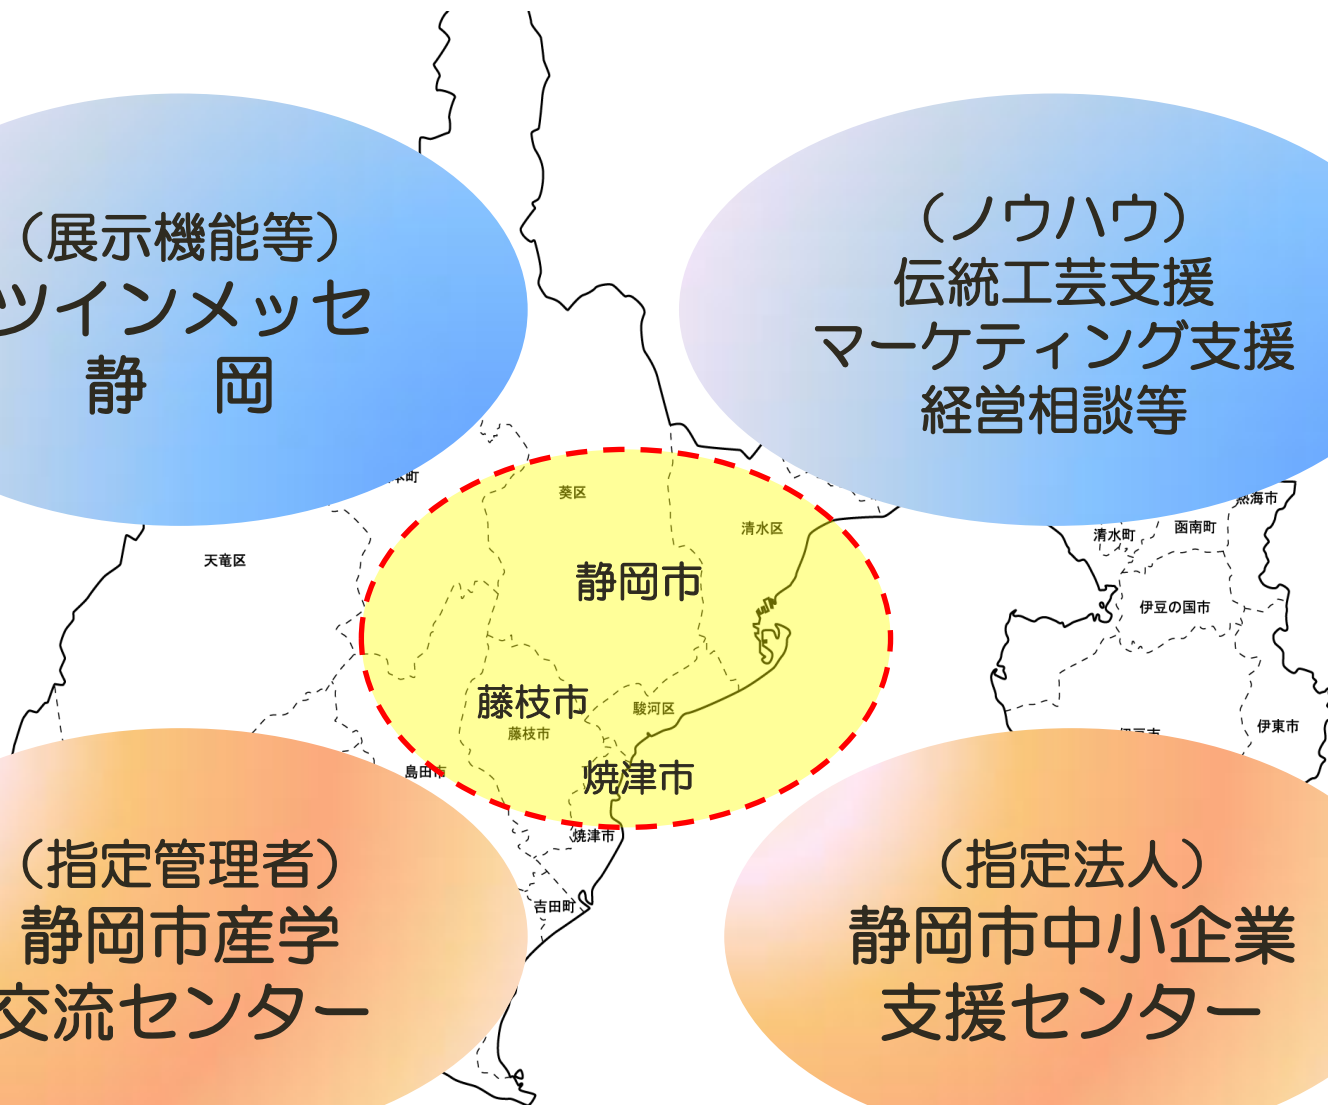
（展示機能等）
ツインメッセ
静　岡

（ノウハウ）
伝統工芸支援
マーケティング支援
経営相談等

葵区
清水区
静岡市
天竜区
藤枝市
藤枝市
駿河区
焼津市
島田市
焼津市
吉田町
熱海市
清水町
函南町
伊豆の国市
伊東市

（指定管理者）
静岡市産学
交流センター

（指定法人）
静岡市中小企業
支援センター